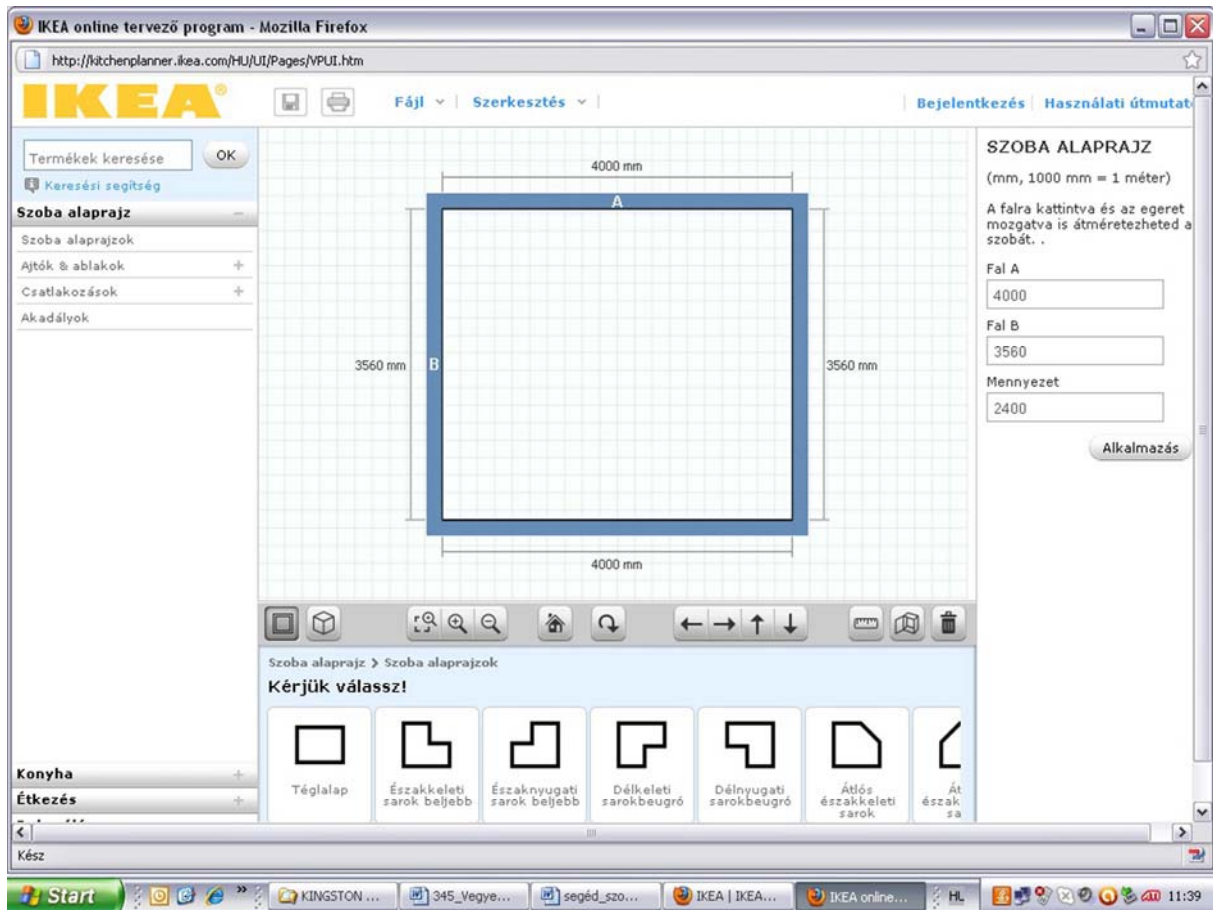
IKEA online tervező program - Mozilla Firefox

http://kitchenplanner.ikea.com/HU/UI/Pages/VPUI.htm

IKEA

Fájl | Szerkesztés |

Bejelentkezés | Használati útmutat

Termékek keresése OK

Keresési segítség

Szoba alaprajz

Szoba alaprajzok

Ajtók & ablakok

Csatlakozások

Akadályok

4000 mm

A

3560 mm

B

3560 mm

4000 mm

SZOBA ALAPRAJZ

(mm, 1000 mm = 1 méter)

A falra kattintva és az egeret mozgatva is átméretezheted a szobát. .

Fal A

4000

Fal B

3560

Mennyezet

2400

Alkalmazás

Szoba alaprajz > Szoba alaprajzok

Kérjük válassz!

Téglalap

Északkeleti sarok beljebb

Északnyugati sarok beljebb

Délkeleti sarokbeugró

Délnyugati sarokbeugró

Átlós északkeleti sarok

Át észak sa

Konyha

Étkezés

Kész

Start

KINGSTON ...

345_Vegye...

segéd_szo...

IKEA | IKEA...

IKEA online...

HU

11:39